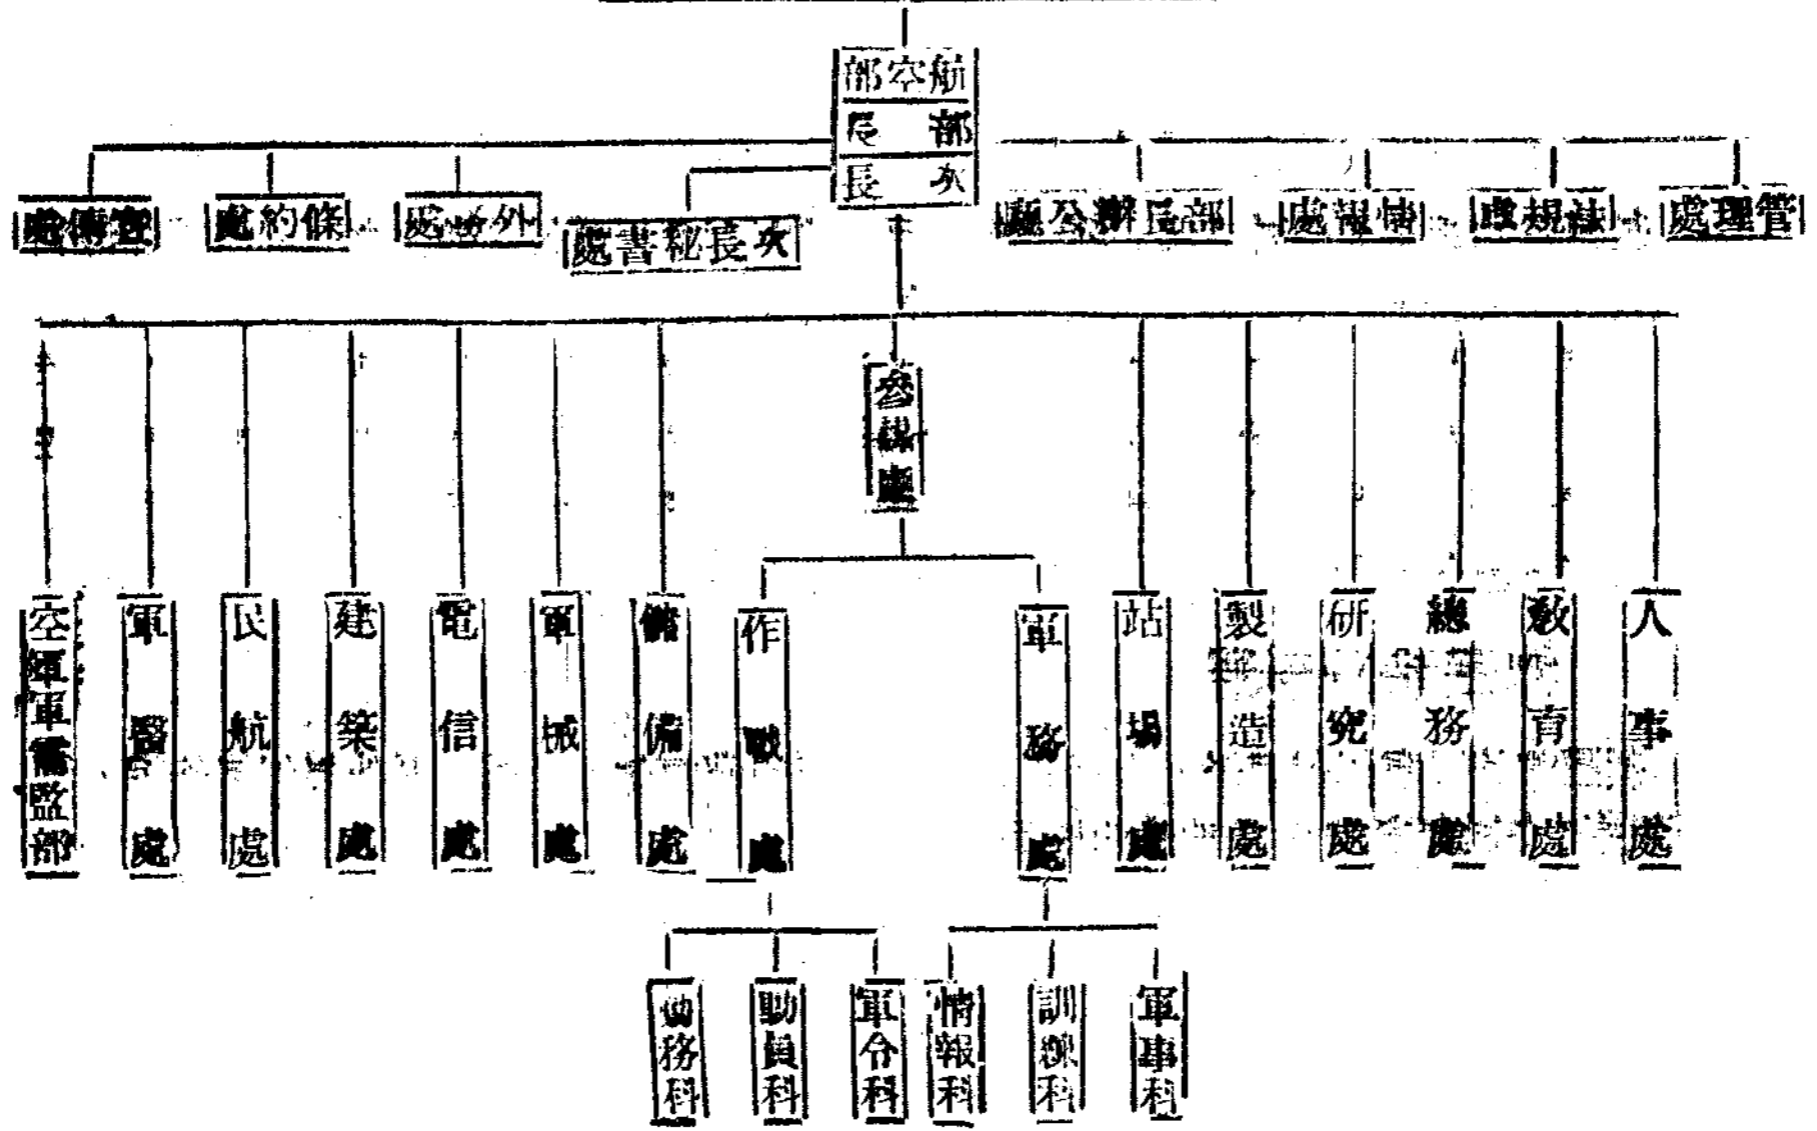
部空航
長部
長次

處傳宣　處約條　處務外　處書秘長次　處公辦長部　處報情　處規法　處理管

參謀處

空軍軍需監部　軍醫處　民航處　建築處　電信處　軍械處　儲備處　作戰處　軍務處　站場處　製造處　研究處　總務處　教育處　人事處

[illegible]務科　動員科　軍令科　情報科　訓練科　軍事科